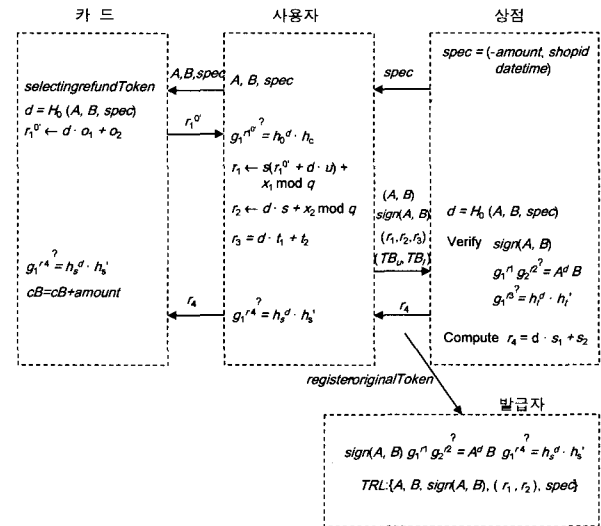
카 드

사용자

상점

spec = (-amount, shopid datetime)

A, B, spec

spec

A,B,spec

selectingrefundToken

$d = H_0(A, B, spec)$

$r_1^{0'} \leftarrow d \cdot o_1 + o_2$

$r_1^{0'}$

$g_1^{r_1^{0'}} \overset{?}{=} h_0^d \cdot h_c$

$r_1 \leftarrow s(r_1^{0'} + d \cdot u) + x_1 \bmod q$

$r_2 \leftarrow d \cdot s + x_2 \bmod q$

$r_3 = d \cdot t_1 + t_2$

(A, B)

sign(A, B)

$(r_1, r_2, r_3)$

$(TB_u, TB_t)$

$d = H_0(A, B, spec)$

Verify sign(A, B)

$g_1^{r_1} g_2^{r_2} \overset{?}{=} A^d B$

$g_1^{r_3} \overset{?}{=} h_t^d \cdot h_t'$

$g_1^{r_4} \overset{?}{=} h_s^d \cdot h_s'$

cB=cB+amount

$r_4$

$g_1^{r_4} \overset{?}{=} h_s^d \cdot h_s'$

$r_4$

Compute $r_4 = d \cdot s_1 + s_2$

registeroriginalToken

발급자

$sign(A, B)\ g_1^{r_1} g_2^{r_2} \overset{?}{=} A^d B\ \ g_1^{r_4} \overset{?}{=} h_s^d \cdot h_s'$

TRL:{A, B, sign(A, B), ( $r_1$ , $r_2$ ), spec}